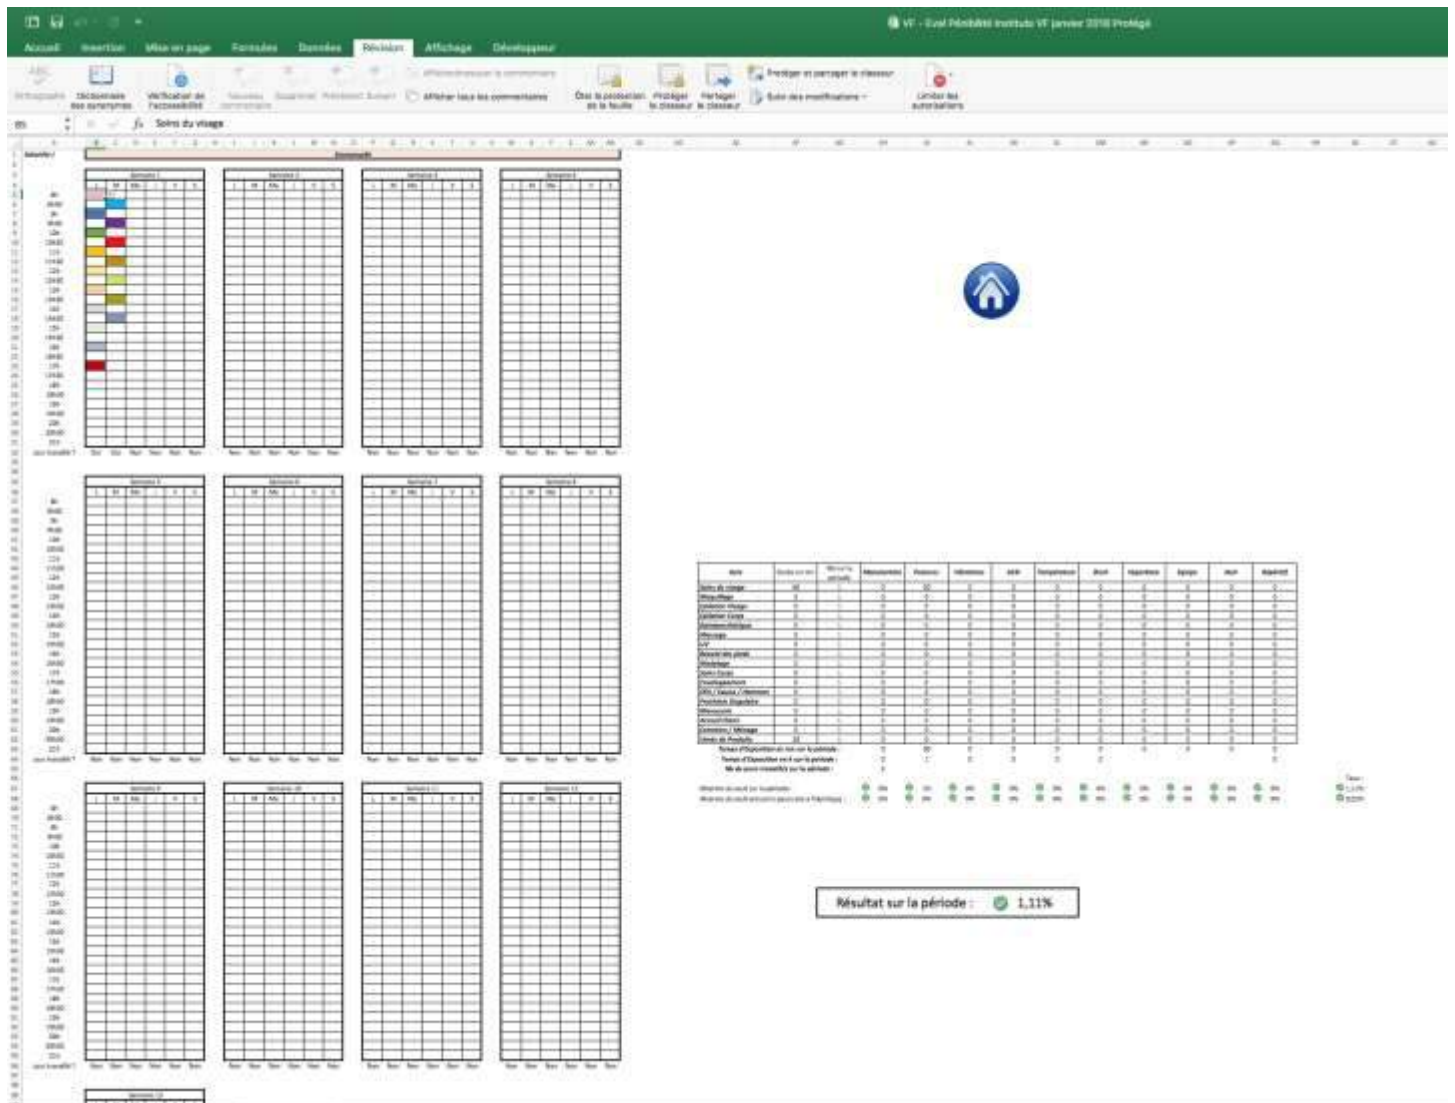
VF - Eval Pénibilité Institute VF janvier 2018 Protégé

Accueil Insertion Mise en page Formules Données Révision Affichage Développeur

Orthographe Dictionnaire des synonymes Vérification de l'accessibilité Nouveau commentaire Supprimer Précédent Suivant Afficher/masquer le commentaire Afficher tous les commentaires Ôter la protection de la feuille Protéger le classeur Partager le classeur Protéger et partager le classeur Suivi des modifications Limiter les autorisations

fx Soins du visage

Semaine 1 Semaine 2 Semaine 3 Semaine 4

Semaine 5 Semaine 6 Semaine 7 Semaine 8

Semaine 9 Semaine 10 Semaine 11 Semaine 12

Semaine 13

Résultat sur la période : 1,11%